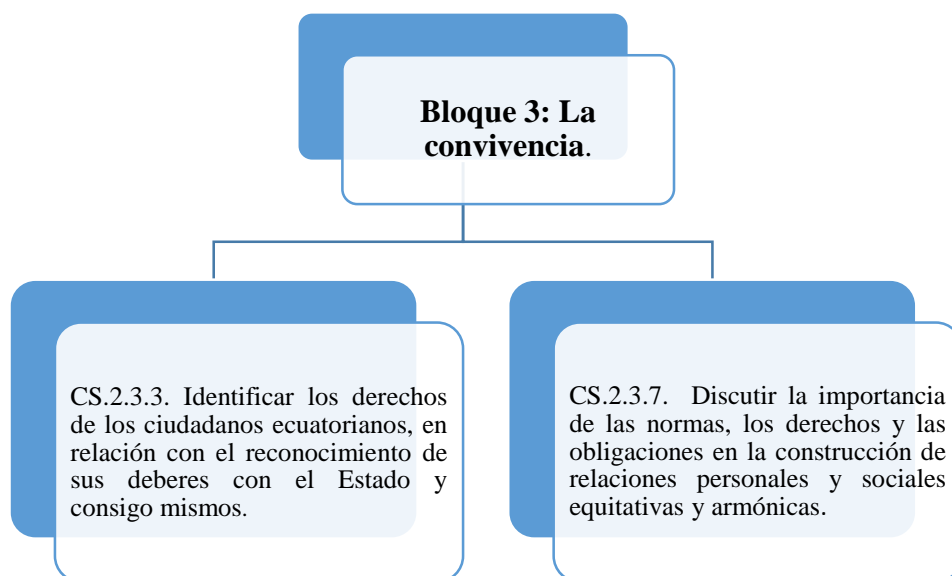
Bloque 3: La convivencia.

CS.2.3.3. Identificar los derechos de los ciudadanos ecuatorianos, en relación con el reconocimiento de sus deberes con el Estado y consigo mismos.

CS.2.3.7. Discutir la importancia de las normas, los derechos y las obligaciones en la construcción de relaciones personales y sociales equitativas y armónicas.